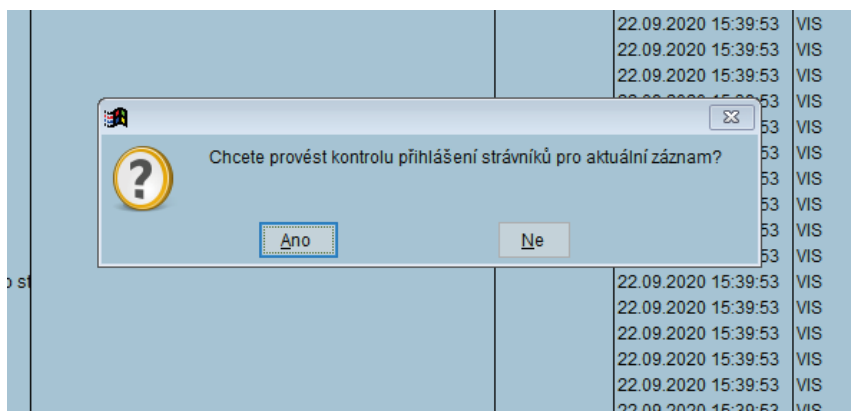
| 22.09.2020 15:39:53 | VIS |
|---|---|
| 22.09.2020 15:39:53 | VIS |
| 22.09.2020 15:39:53 | VIS |
| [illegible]53 | VIS |
| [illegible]53 | VIS |
| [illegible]53 | VIS |
| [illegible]53 | VIS |
| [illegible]53 | VIS |
| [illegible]53 | VIS |
| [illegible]53 | VIS |
| 22.09.2020 15:39:53 | VIS |
| 22.09.2020 15:39:53 | VIS |
| 22.09.2020 15:39:53 | VIS |
| 22.09.2020 15:39:53 | VIS |
| 22.09.2020 15:39:53 | VIS |
| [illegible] | VIS |

o st

Chcete provést kontrolu přihlášení strávníků pro aktuální záznam?

Ano

Ne